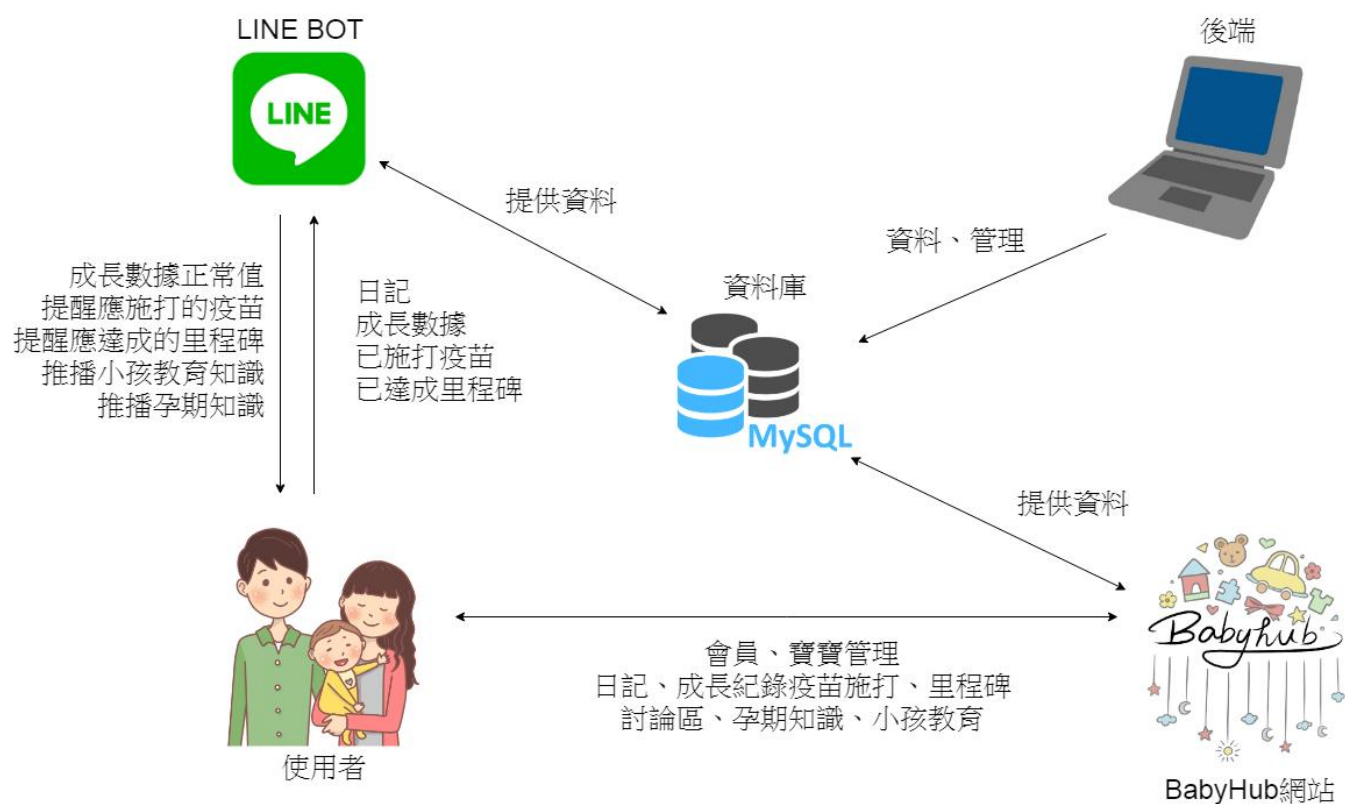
LINE BOT

LINE

後端

提供資料

資料、管理

資料庫

成長數據正常值
提醒應施打的疫苗
提醒應達成的里程碑
推播小孩教育知識
推播孕期知識

日記
成長數據
已施打疫苗
已達成里程碑

MySQL

提供資料

Babyhub

會員、寶寶管理
日記、成長紀錄疫苗施打、里程碑
討論區、孕期知識、小孩教育

使用者

BabyHub網站